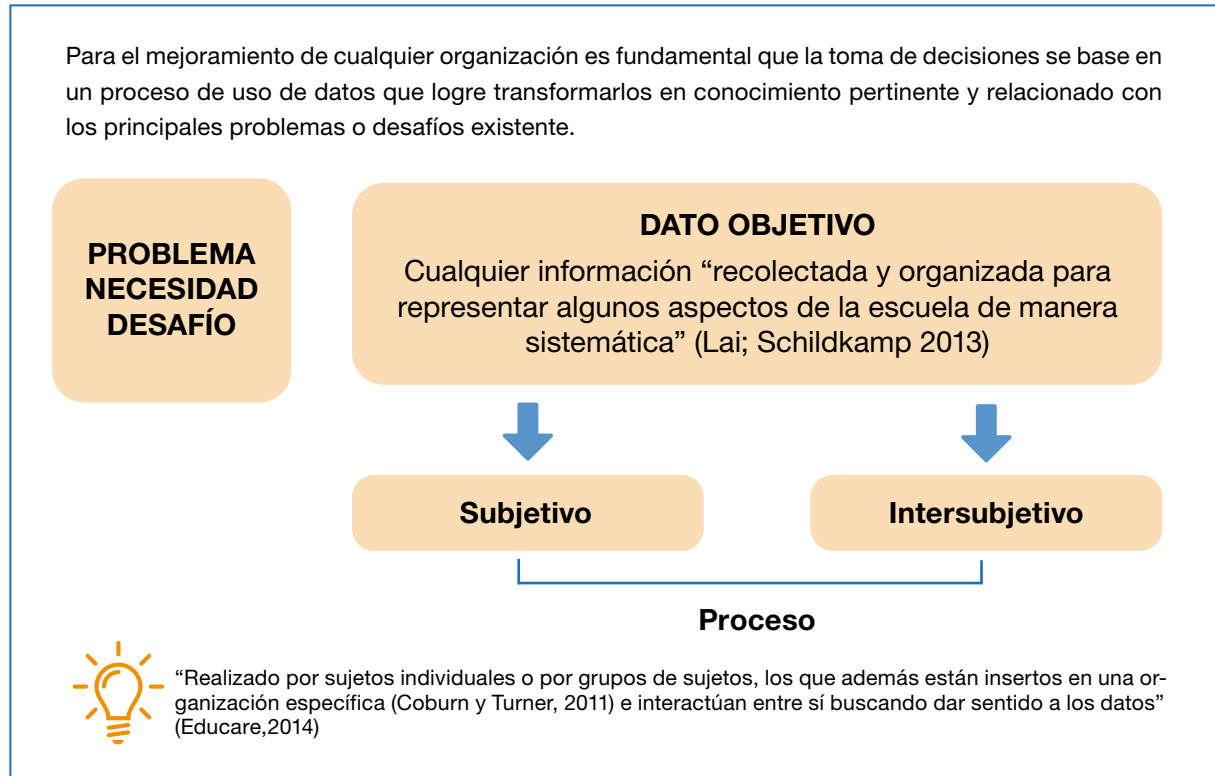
Para el mejoramiento de cualquier organización es fundamental que la toma de decisiones se base en un proceso de uso de datos que logre transformarlos en conocimiento pertinente y relacionado con los principales problemas o desafíos existente.

PROBLEMA
NECESIDAD
DESAFÍO

DATO OBJETIVO

Cualquier información “recolectada y organizada para representar algunos aspectos de la escuela de manera sistemática” (Lai; Schildkamp 2013)

Subjetivo

Intersubjetivo

Proceso

“Realizado por sujetos individuales o por grupos de sujetos, los que además están insertos en una organización específica (Coburn y Turner, 2011) e interactúan entre sí buscando dar sentido a los datos” (Educare,2014)